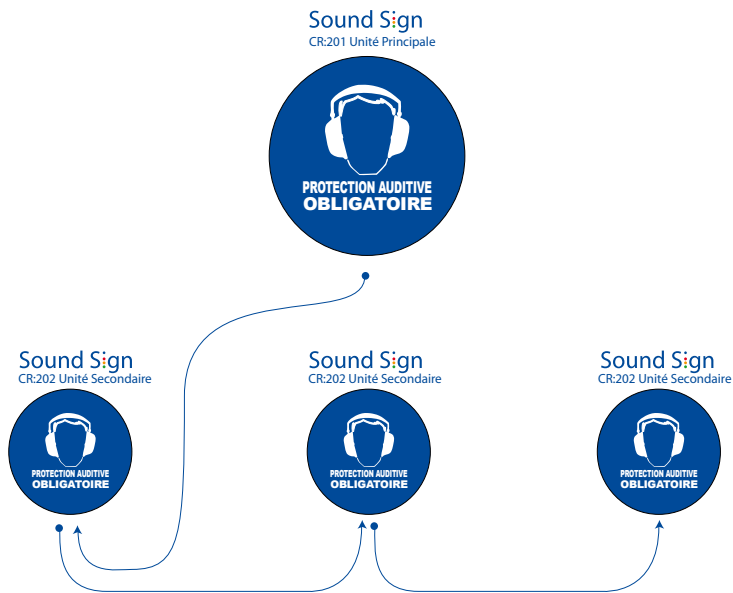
Sound Sign
CR:201 Unité Principale

PROTECTION AUDITIVE
OBLIGATOIRE

Sound Sign
CR:202 Unité Secondaire

PROTECTION AUDITIVE
OBLIGATOIRE

Sound Sign
CR:202 Unité Secondaire

PROTECTION AUDITIVE
OBLIGATOIRE

Sound Sign
CR:202 Unité Secondaire

PROTECTION AUDITIVE
OBLIGATOIRE